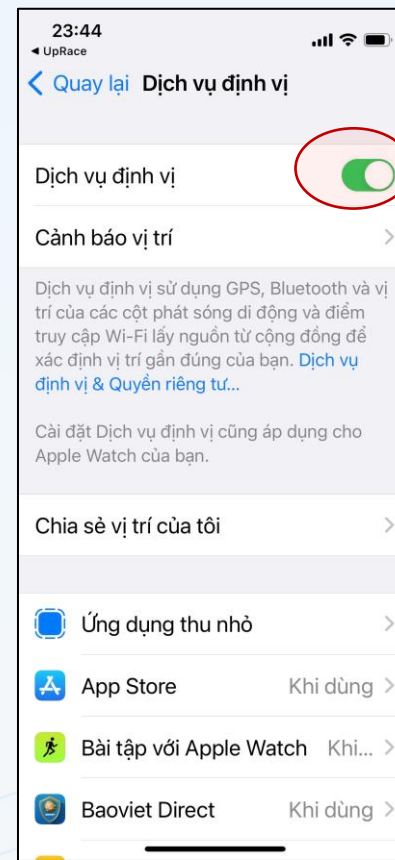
23:44
◂ UpRace

< Quay lại Dịch vụ định vị

Dịch vụ định vị

Cảnh báo vị trí >

Dịch vụ định vị sử dụng GPS, Bluetooth và vị trí của các cột phát sóng di động và điểm truy cập Wi-Fi lấy nguồn từ cộng đồng để xác định vị trí gần đúng của bạn. Dịch vụ định vị & Quyền riêng tư...

Cài đặt Dịch vụ định vị cũng áp dụng cho Apple Watch của bạn.

Chia sẻ vị trí của tôi >

Ứng dụng thu nhỏ >

App Store Khi dùng >

Bài tập với Apple Watch Khi... >

Baoviet Direct Khi dùng >